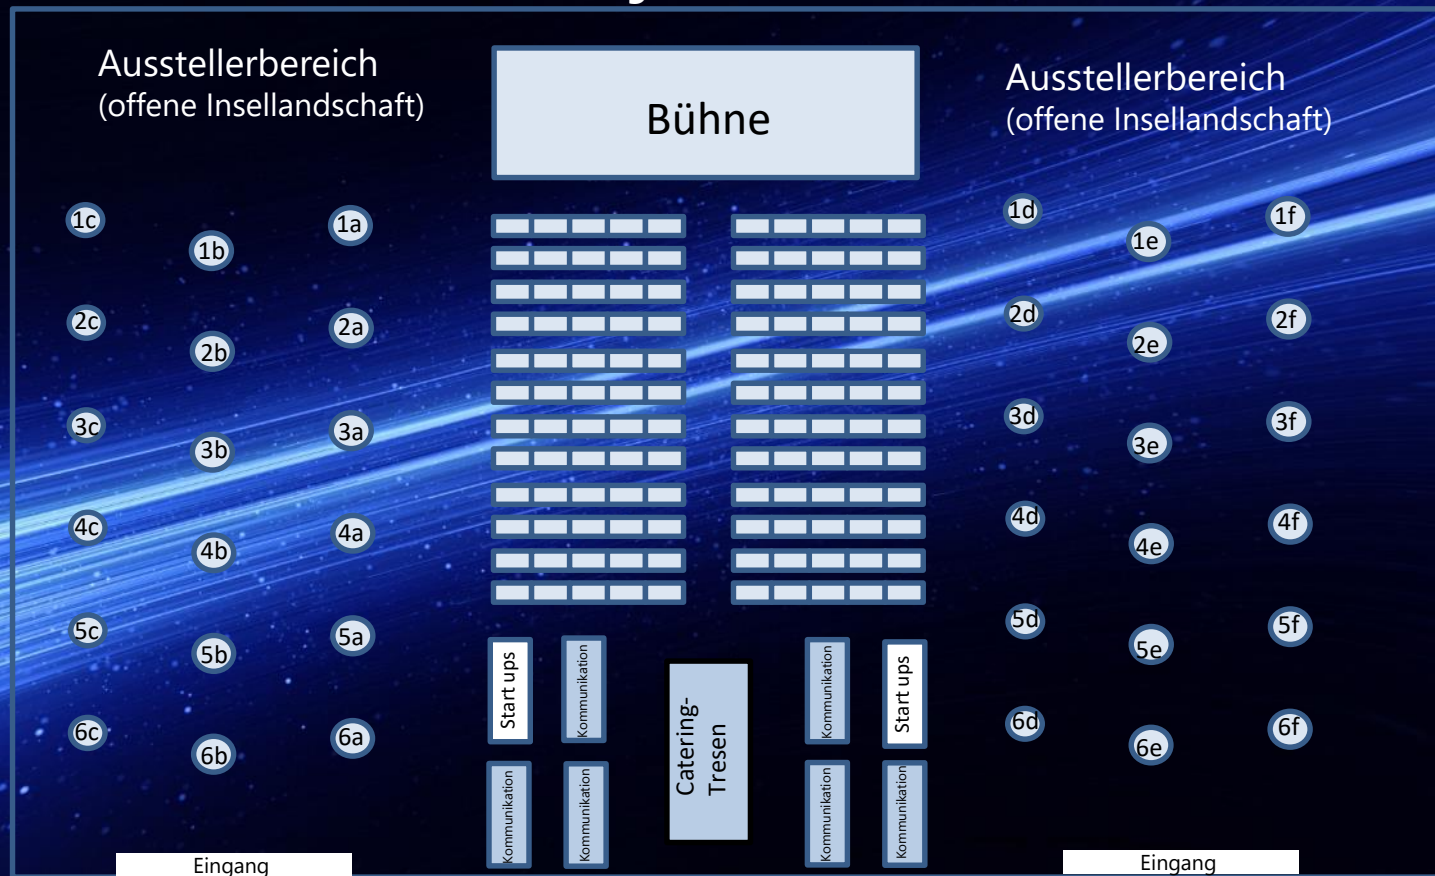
Ausstellerbereich
(offene Insellandschaft)

Bühne

Ausstellerbereich
(offene Insellandschaft)

1c
1b
1a
2c
2b
2a
3c
3b
3a
4c
4b
4a
5c
5b
5a
6c
6b
6a

1d
1e
1f
2d
2e
2f
3d
3e
3f
4d
4e
4f
5d
5e
5f
6d
6e
6f

Start ups
Kommunikation
Catering-Tresen
Kommunikation
Start ups
Kommunikation
Kommunikation
Kommunikation
Kommunikation

Eingang
Eingang